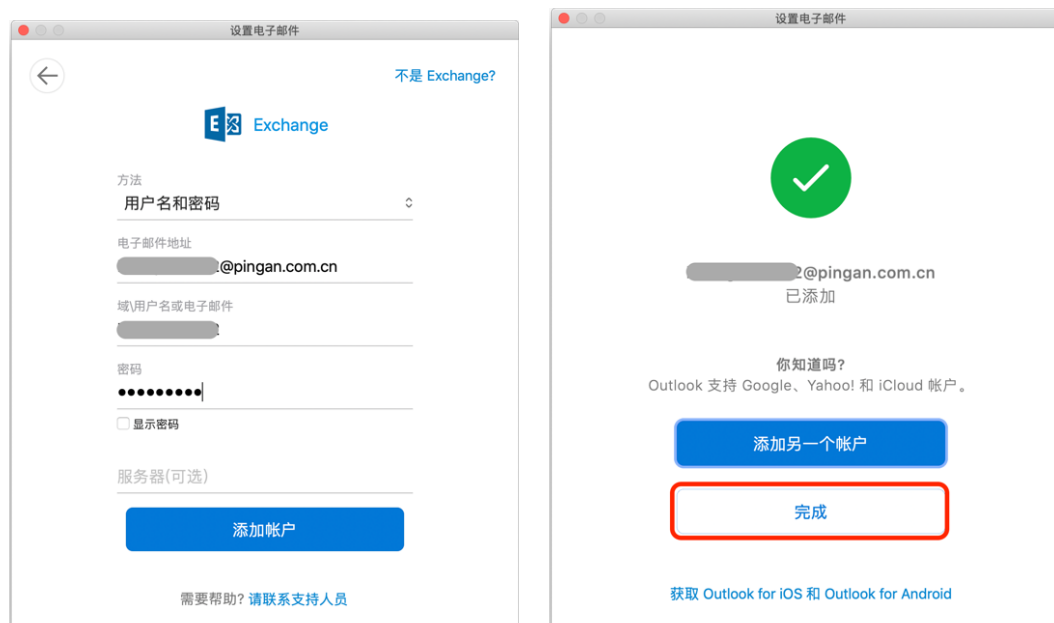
设置电子邮件

不是 Exchange?

Exchange

方法
用户名和密码

电子邮件地址
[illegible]@pingan.com.cn

域\用户名或电子邮件
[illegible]

密码
••••••••••

显示密码

服务器(可选)

添加帐户

需要帮助? 请联系支持人员

设置电子邮件

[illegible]2@pingan.com.cn
已添加

你知道吗?
Outlook 支持 Google、Yahoo! 和 iCloud 帐户。

添加另一个帐户

完成

获取 Outlook for iOS 和 Outlook for Android